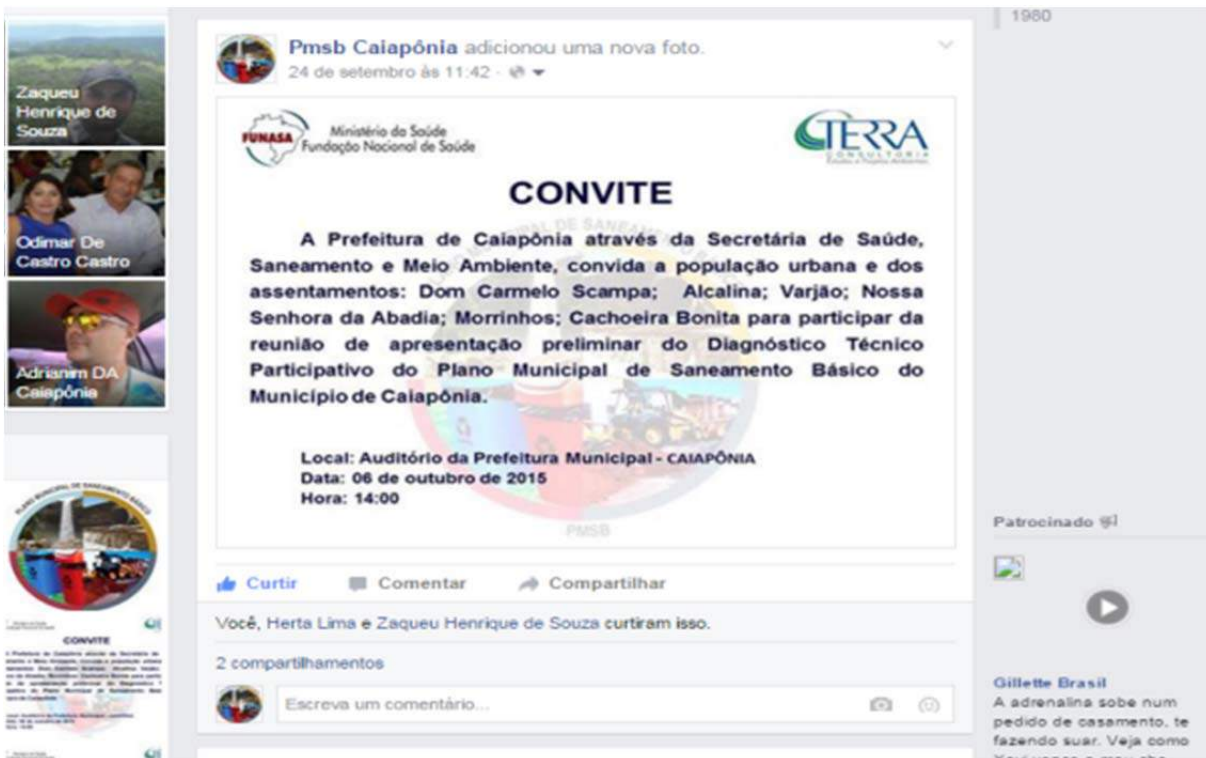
Zaqueu Henrique de Souza

Odimar De Castro Castro

Adrianim DA Caiapônia

Pmsb Caiapônia adicionou uma nova foto.
24 de setembro às 11:42 ·

FUNASA Ministério da Saúde Fundação Nacional de Saúde

TERRA CONSULTORIA

CONVITE

A Prefeitura de Caiapônia através da Secretária de Saúde, Saneamento e Meio Ambiente, convida a população urbana e dos assentamentos: Dom Carmelo Scampa; Alcalina; Varjão; Nossa Senhora da Abadia; Morrinhos; Cachoeira Bonita para participar da reunião de apresentação preliminar do Diagnóstico Técnico Participativo do Plano Municipal de Saneamento Básico do Município de Caiapônia.

Local: Auditório da Prefeitura Municipal - CAIAPÔNIA
Data: 06 de outubro de 2015
Hora: 14:00

PMSB

Curtir Comentar Compartilhar

Você, Herta Lima e Zaqueu Henrique de Souza curtiram isso.

2 compartilhamentos

Escreva um comentário...

1980

Patrocinado

Gillette Brasil
A adrenalina sobe num pedido de casamento, te fazendo suar. Veja como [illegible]

PLANO MUNICIPAL DE SANEAMENTO BÁSICO

CONVITE
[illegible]